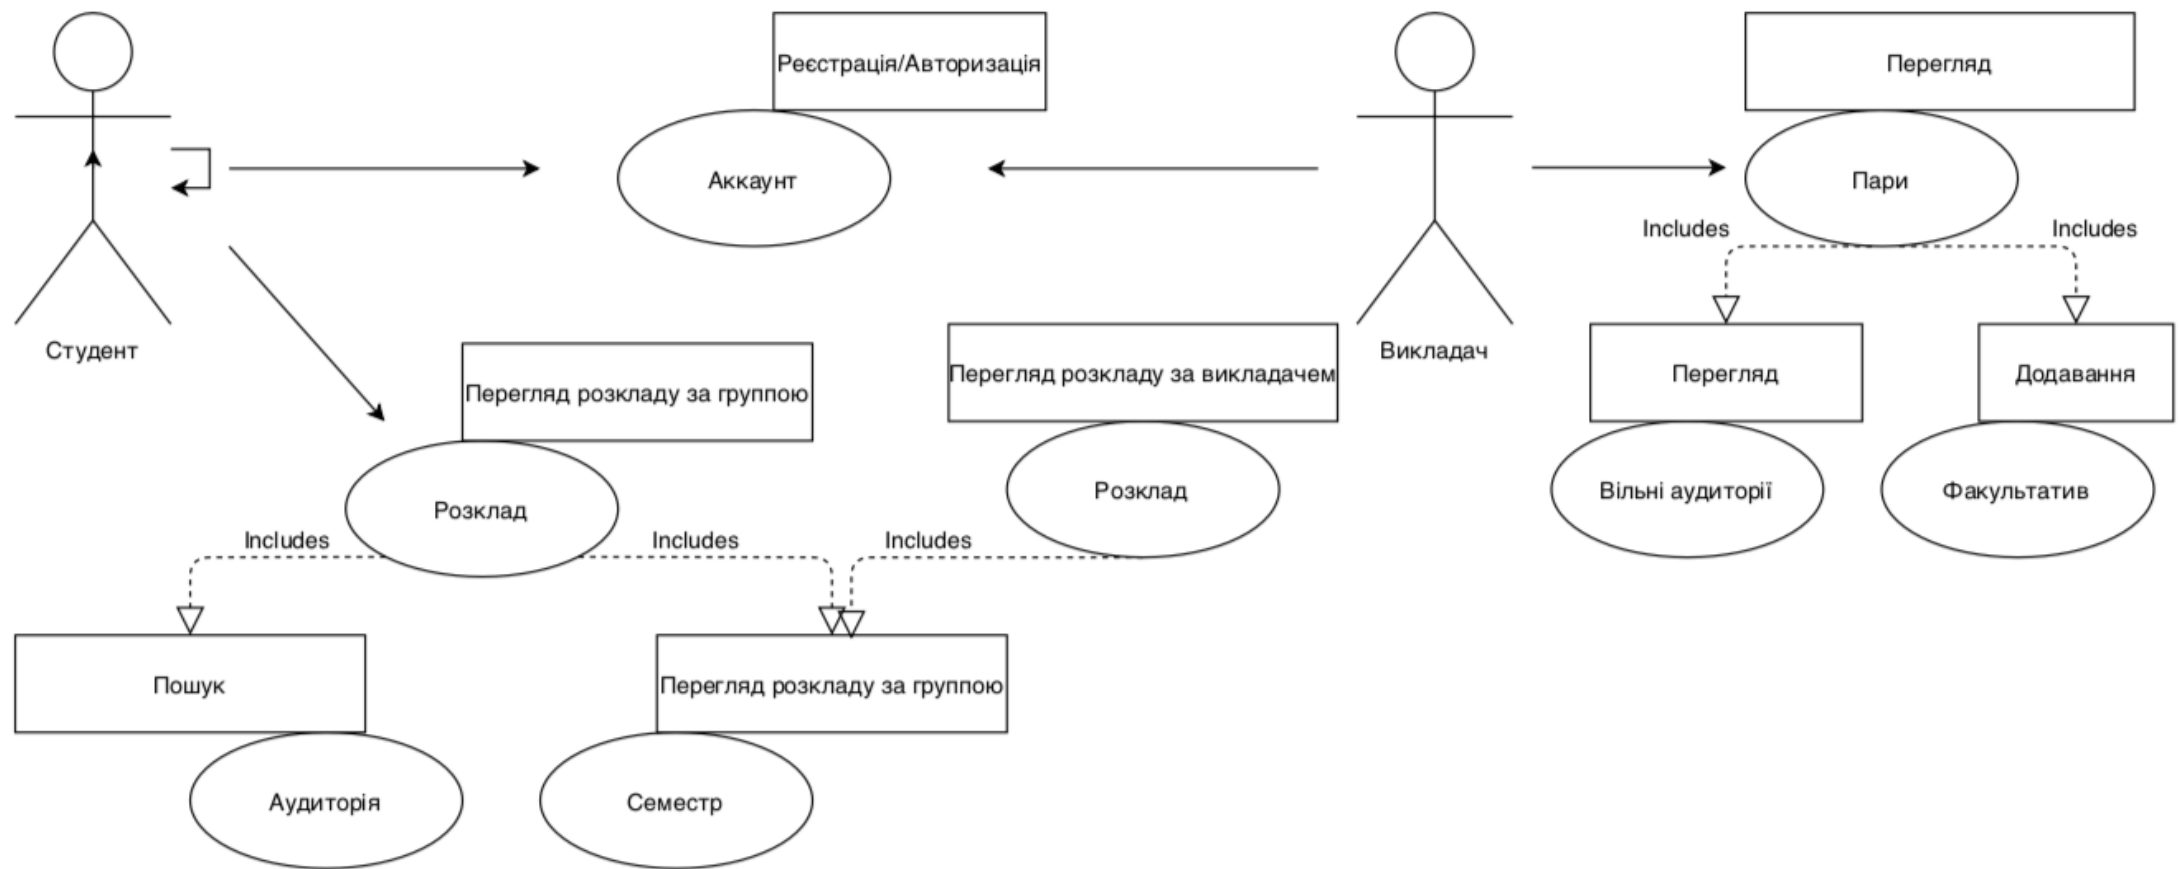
Студент

Реєстрація/Авторизація

Аккаунт

Викладач

Перегляд

Пари

Includes

Includes

Перегляд розкладу за группою

Розклад

Перегляд розкладу за викладачем

Розклад

Перегляд

Вільні аудиторії

Додавання

Факультатив

Includes

Includes

Includes

Пошук

Аудиторія

Перегляд розкладу за группою

Семестр